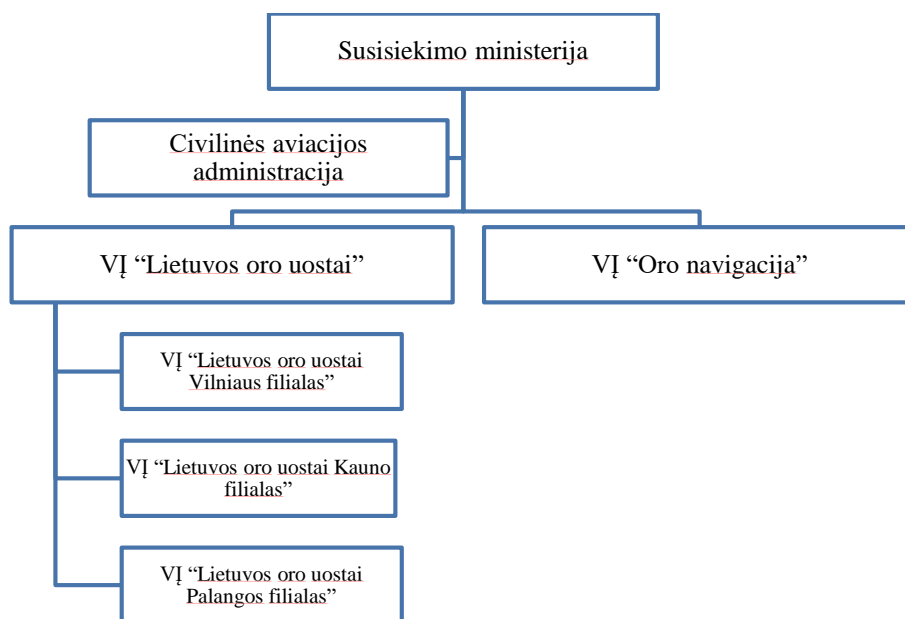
Susisiekimo ministerija

Civilinės aviacijos administracija

VĮ “Lietuvos oro uostai”

VĮ “Oro navigacija”

VĮ “Lietuvos oro uostai Vilniaus filialas”

VĮ “Lietuvos oro uostai Kauno filialas”

VĮ “Lietuvos oro uostai Palangos filialas”